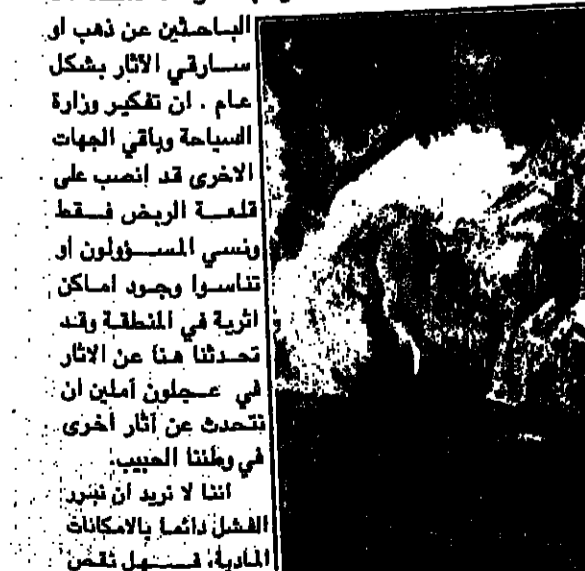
الباحثين عن ذهب او سارقي الاثار بشكل عام . ان تفكير وزارة السياحة وباقي الجهات الاخرى قد انصب على قلعة الربض فقط ونسي المسؤولون او تناسوا وجود اماكن اثرية في المنطقة وقد تحدثنا هنا عن الاثار في عجلون آملين ان نتحدث عن آثار أخرى في وطننا الحبيب.

اننا لا نريد ان نبرر الفشل دائماً بالامكانات المادية، فسهل نقص